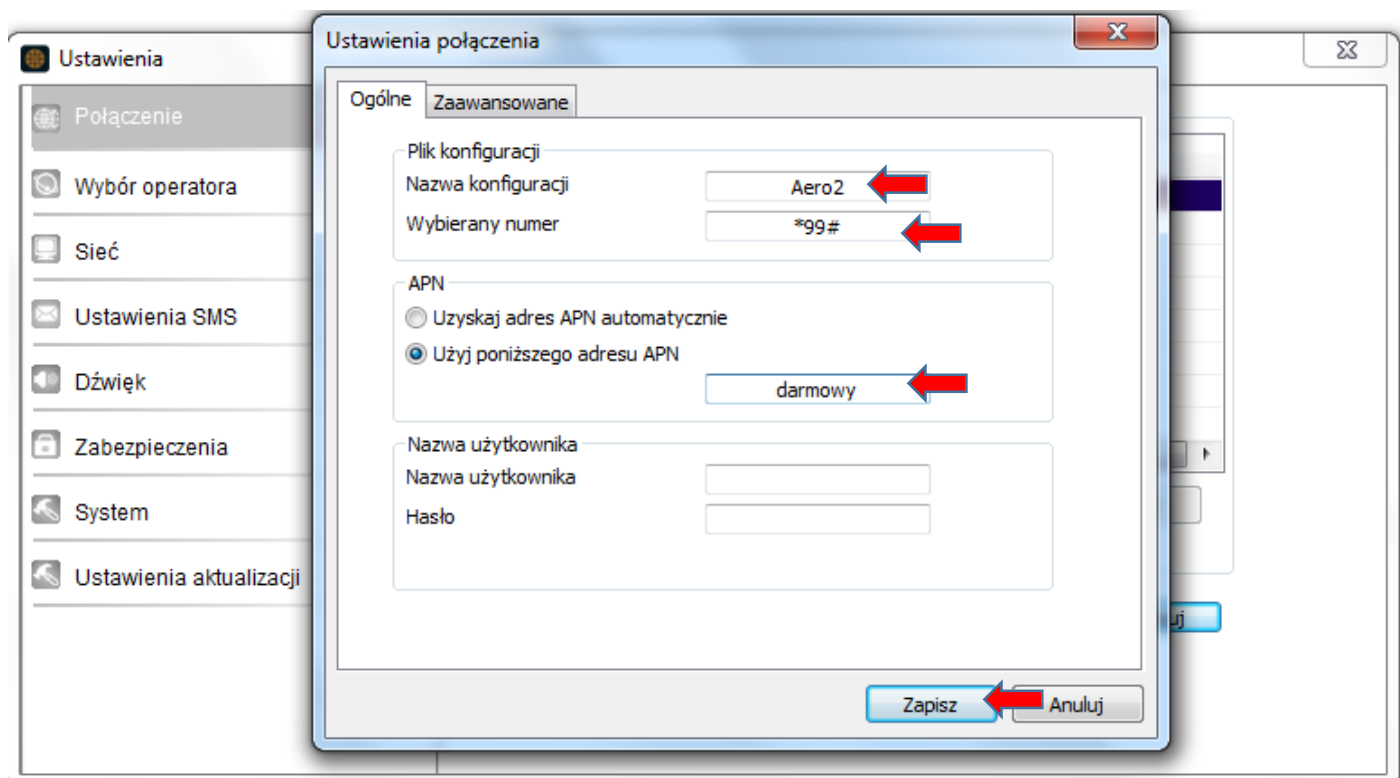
Ustawienia

Połączenie
Wybór operatora
Sieć
Ustawienia SMS
Dźwięk
Zabezpieczenia
System
Ustawienia aktualizacji

Ustawienia połączenia

Ogólne
Zaawansowane

Plik konfiguracji
Nazwa konfiguracji
Aero2
Wybierany numer
*99#

APN
Uzyskaj adres APN automatycznie
Użyj poniższego adresu APN
darmowy

Nazwa użytkownika
Nazwa użytkownika
Hasło

Zapisz
Anuluj

uj